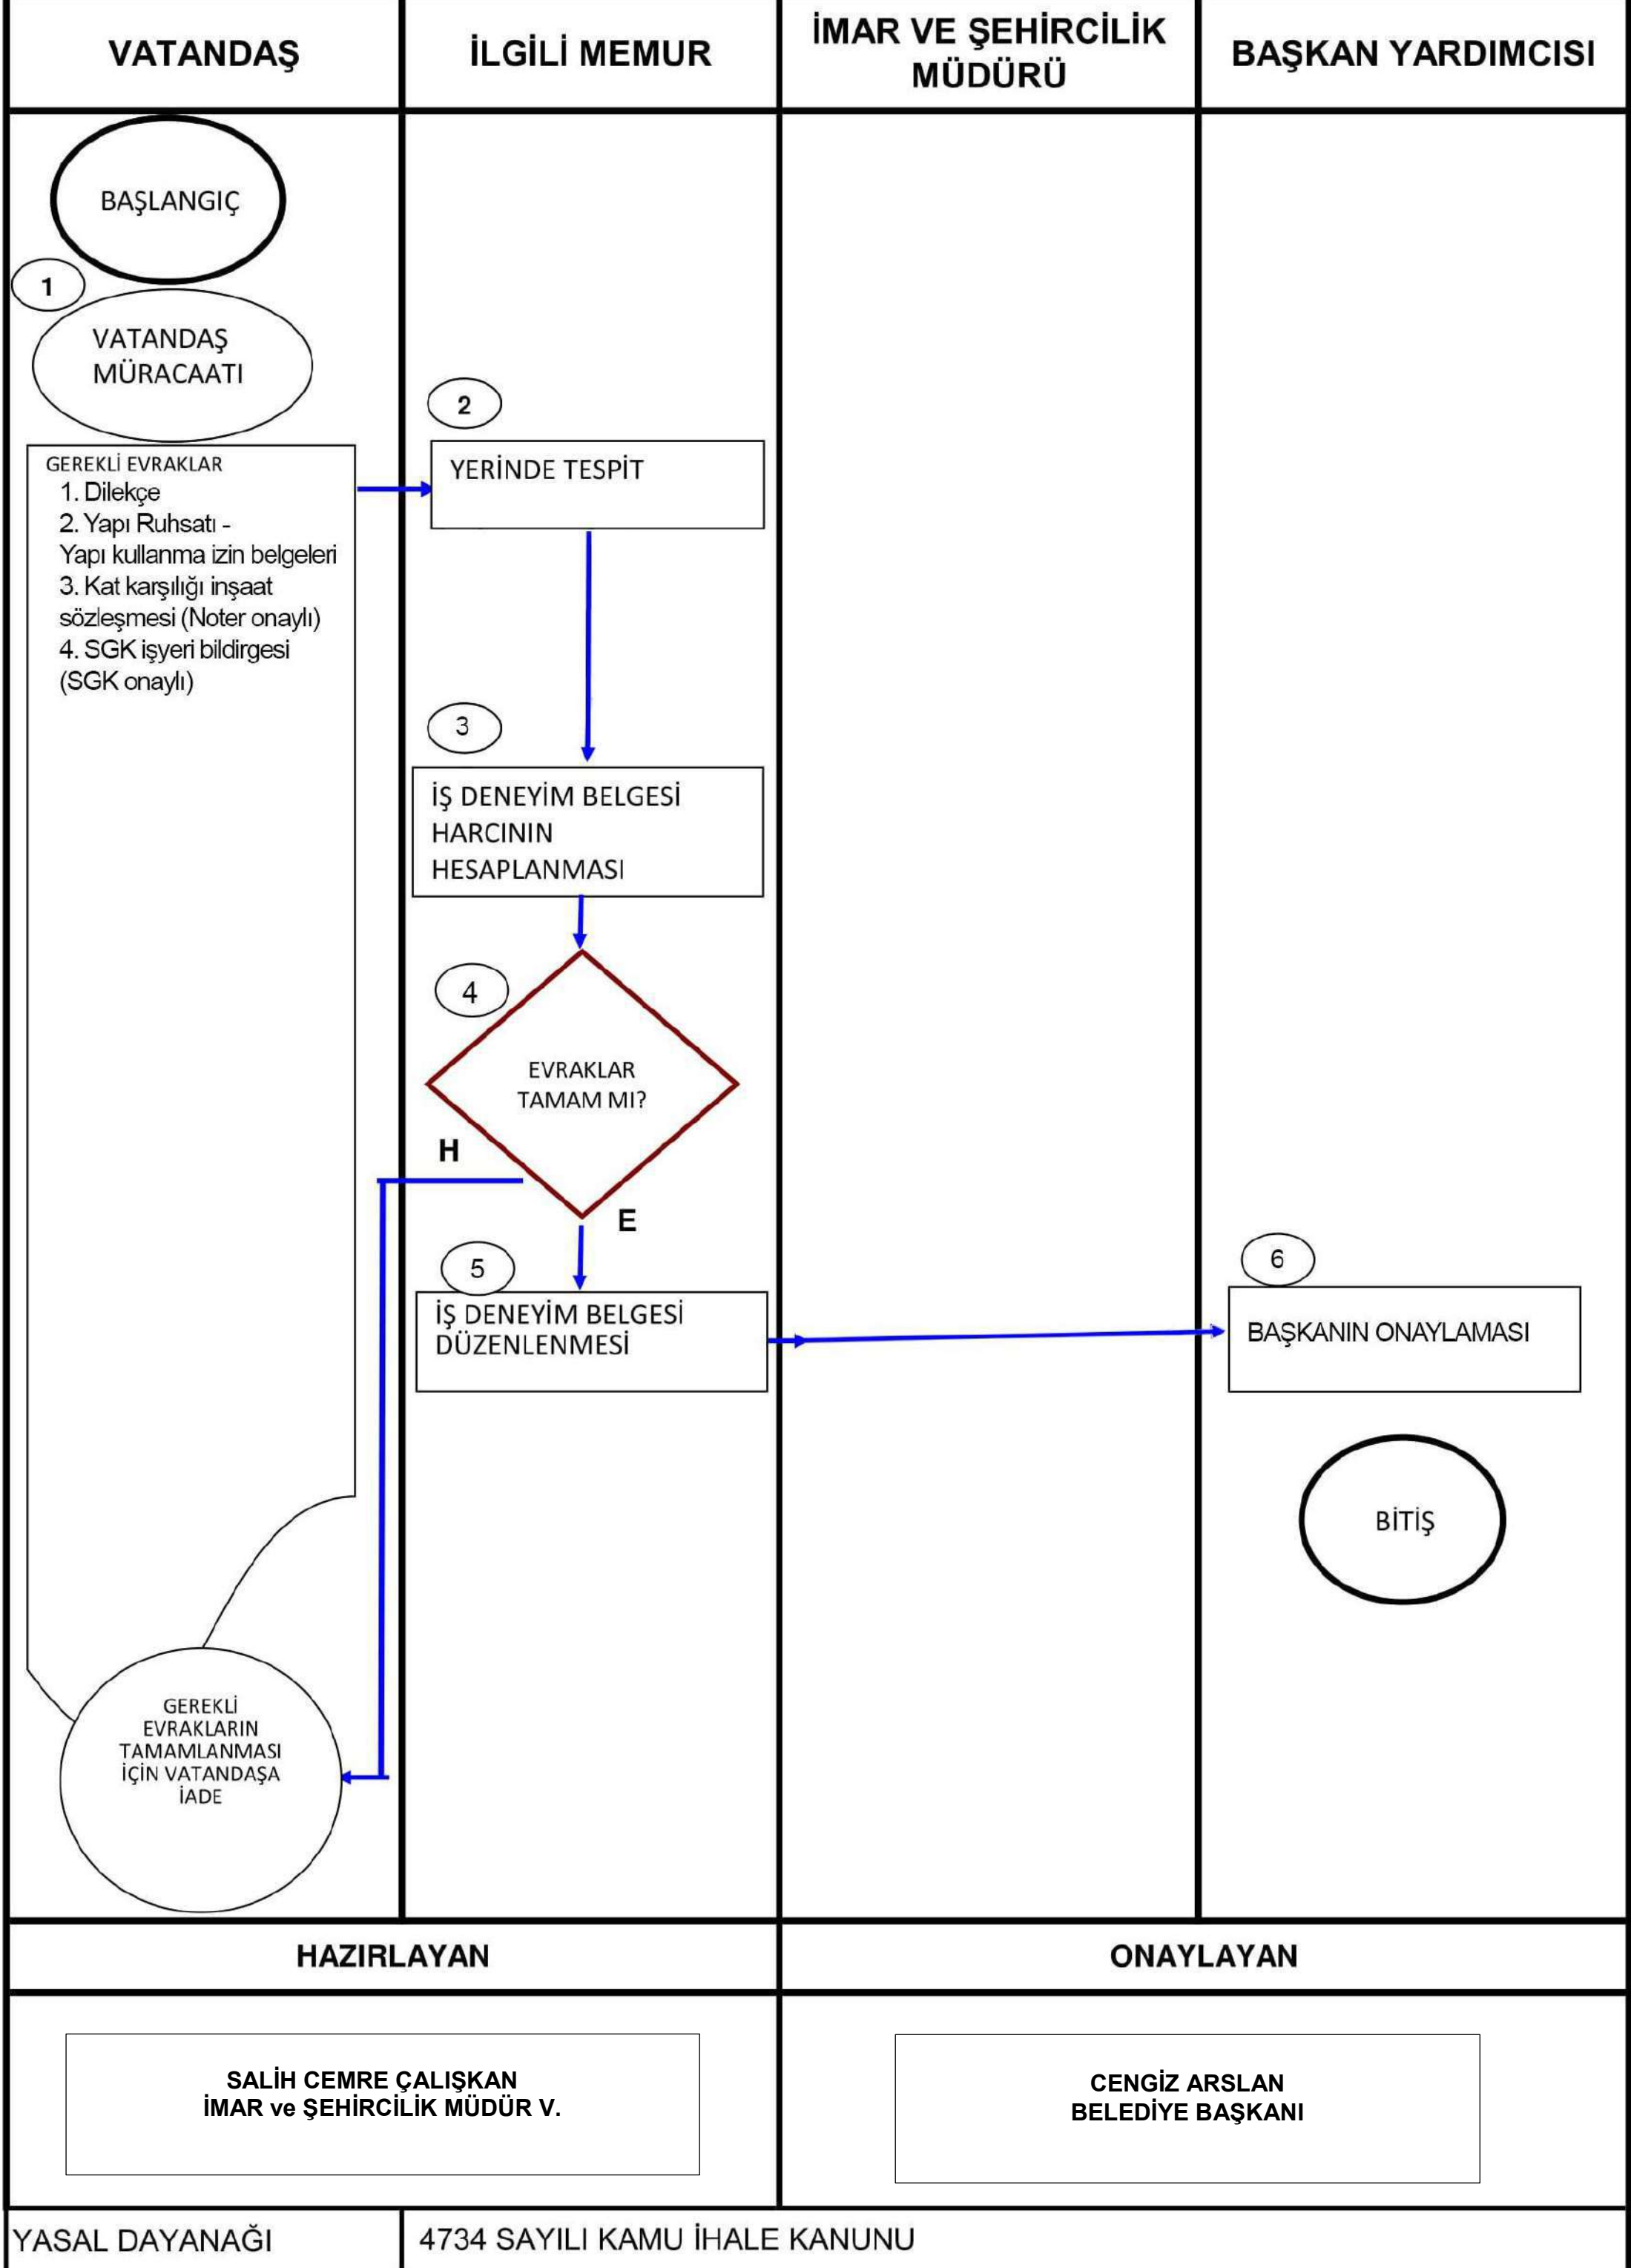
| VATANDAŞ | İLGİLİ MEMUR | İMAR VE ŞEHİRCİLİK MÜDÜRÜ | BAŞKAN YARDIMCISI |
|---|---|---|---|

BAŞLANGIÇ

1

VATANDAŞ MÜRACAATI

2

GEREKLİ EVRAKLAR
1. Dilekçe
2. Yapı Ruhsatı - Yapı kullanma izin belgeleri
3. Kat karşılığı inşaat sözleşmesi (Noter onaylı)
4. SGK işyeri bildirgesi (SGK onaylı)

YERİNDE TESPİT

3

İŞ DENEYİM BELGESİ HARCININ HESAPLANMASI

4

EVRAKLAR TAMAM MI?

H

E

5

İŞ DENEYİM BELGESİ DÜZENLENMESİ

6

BAŞKANIN ONAYLAMASI

BİTİŞ

GEREKLİ EVRAKLARIN TAMAMLANMASI İÇİN VATANDAŞA İADE

| HAZIRLAYAN | ONAYLAYAN |
|---|---|
| SALİH CEMRE ÇALIŞKAN İMAR ve ŞEHİRCİLİK MÜDÜR V. | CENGİZ ARSLAN BELEDİYE BAŞKANI |

| YASAL DAYANAĞI | 4734 SAYILI KAMU İHALE KANUNU |
|---|---|